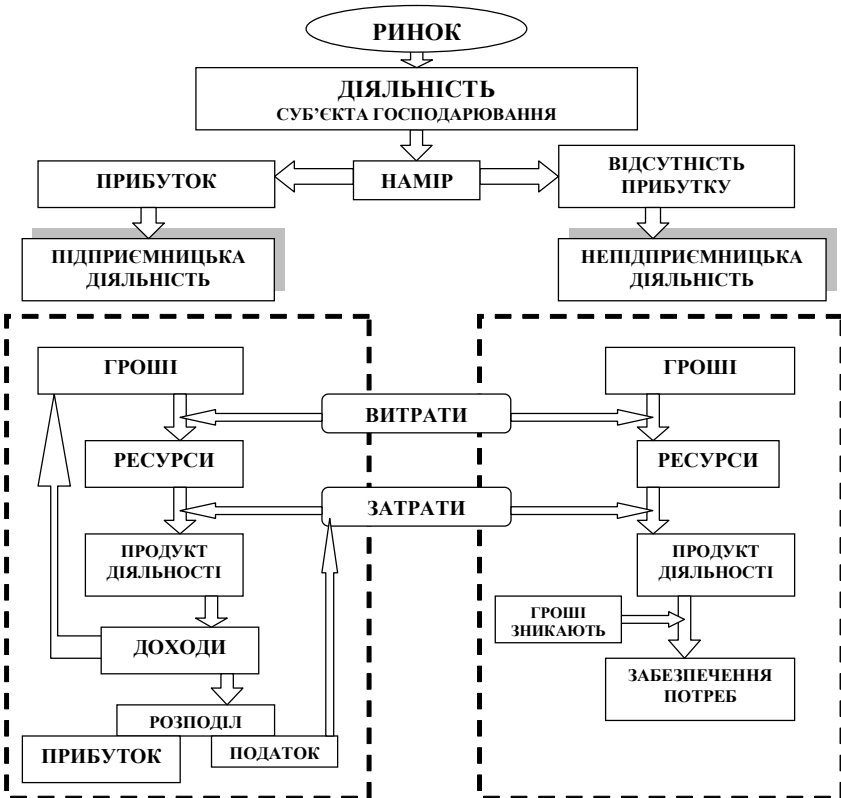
РИНОК

ДІЯЛЬНІСТЬ
СУБ'ЄКТА ГОСПОДАРЮВАННЯ

ПРИБУТОК

НАМІР

ВІДСУТНІСТЬ ПРИБУТКУ

ПІДПРИЄМНИЦЬКА ДІЯЛЬНІСТЬ

НЕПІДПРИЄМНИЦЬКА ДІЯЛЬНІСТЬ

ГРОШІ

ВИТРАТИ

ГРОШІ

РЕСУРСИ

ЗАТРАТИ

РЕСУРСИ

ПРОДУКТ ДІЯЛЬНОСТІ

ПРОДУКТ ДІЯЛЬНОСТІ

ГРОШІ ЗНИКАЮТЬ

ДОХОДИ

ЗАБЕЗПЕЧЕННЯ ПОТРЕБ

РОЗПОДІЛ

ПРИБУТОК

ПОДАТОК